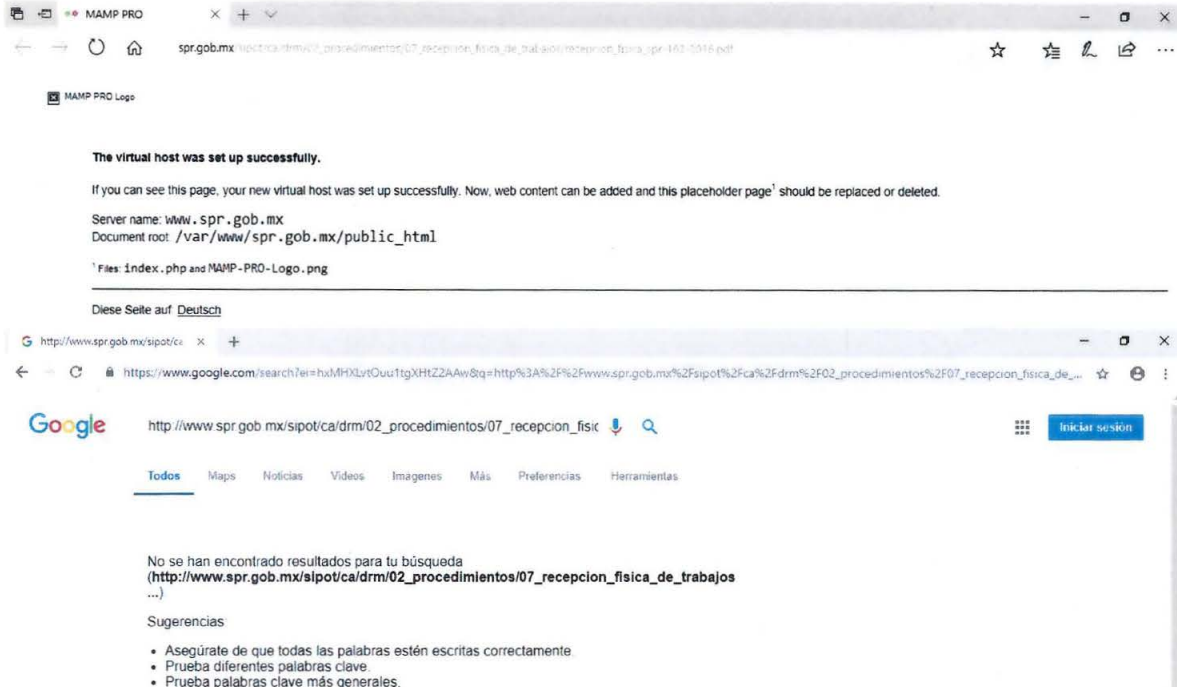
MAMP PRO

spr.gob.mx/sipot/ca/drm/02_procedimientos/07_recepcion_fisica_de_trabajos/recepcion_fisica_spr-162-2018.pdf

MAMP PRO Logo

The virtual host was set up successfully.

If you can see this page, your new virtual host was set up successfully. Now, web content can be added and this placeholder page¹ should be replaced or deleted.

Server name: www.spr.gob.mx
Document root: /var/www/spr.gob.mx/public_html

¹ Files: index.php and MAMP-PRO-Logo.png

Diese Seite auf Deutsch

http://www.spr.gob.mx/sipot/ca

https://www.google.com/search?ei=hxMHXLvtOuu1tgXHtZ2AAw&q=http%3A%2F%2Fwww.spr.gob.mx%2Fsipot%2Fca%2Fdrm%2F02_procedimientos%2F07_recepcion_fisica_de_...

Google

http://www.spr.gob.mx/sipot/ca/drm/02_procedimientos/07_recepcion_fisic

Iniciar sesión

Todos Maps Noticias Videos Imagenes Más Preferencias Herramientas

No se han encontrado resultados para tu búsqueda (http://www.spr.gob.mx/sipot/ca/drm/02_procedimientos/07_recepcion_fisica_de_trabajos ...)

Sugerencias:

• Asegúrate de que todas las palabras estén escritas correctamente.
• Prueba diferentes palabras clave.
• Prueba palabras clave más generales.